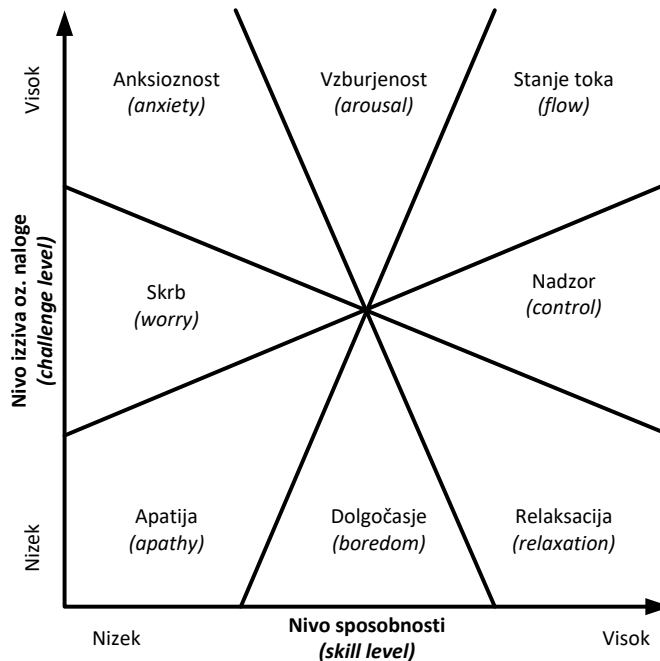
Visok

Anksioznost
(anxiety)

Vzburjenost
(arousal)

Stanje toka
(flow)

Nivo izziva oz. naloge
(challenge level)

Skrb
(worry)

Nadzor
(control)

Nizek

Apatija
(apathy)

Dolgočasje
(boredom)

Relaksacija
(relaxation)

Nizek

Nivo sposobnosti
(skill level)

Visok